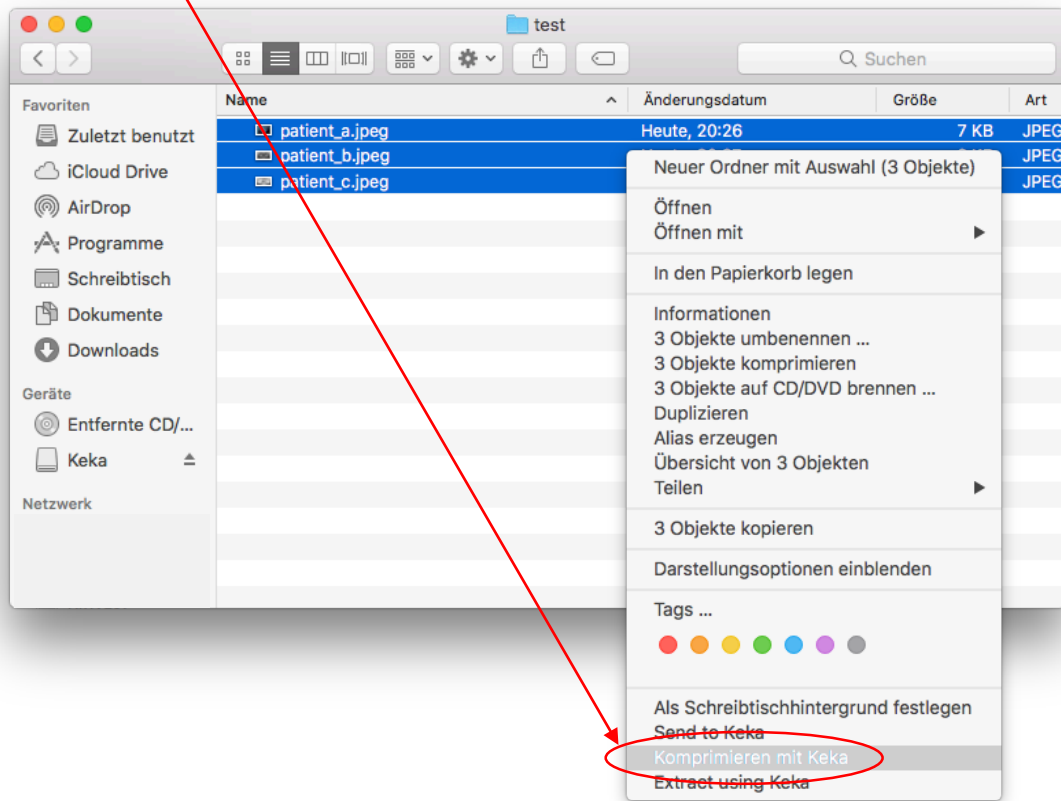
test

Suchen

Favoriten
Zuletzt benutzt
iCloud Drive
AirDrop
Programme
Schreibtisch
Dokumente
Downloads

Geräte
Entfernte CD/...
Keka

Netzwerk

| Name | Änderungsdatum | Größe | Art |
|---|---|---|---|
| patient_a.jpeg | Heute, 20:26 | 7 KB | JPEG |
| patient_b.jpeg | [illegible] | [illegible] | JPEG |
| patient_c.jpeg | | | JPEG |

Neuer Ordner mit Auswahl (3 Objekte)

Öffnen
Öffnen mit

In den Papierkorb legen

Informationen
3 Objekte umbenennen ...
3 Objekte komprimieren
3 Objekte auf CD/DVD brennen ...
Duplizieren
Alias erzeugen
Übersicht von 3 Objekten
Teilen

3 Objekte kopieren

Darstellungsoptionen einblenden

Tags ...

Als Schreibtischhintergrund festlegen
Send to Keka
Komprimieren mit Keka
Extract using Keka